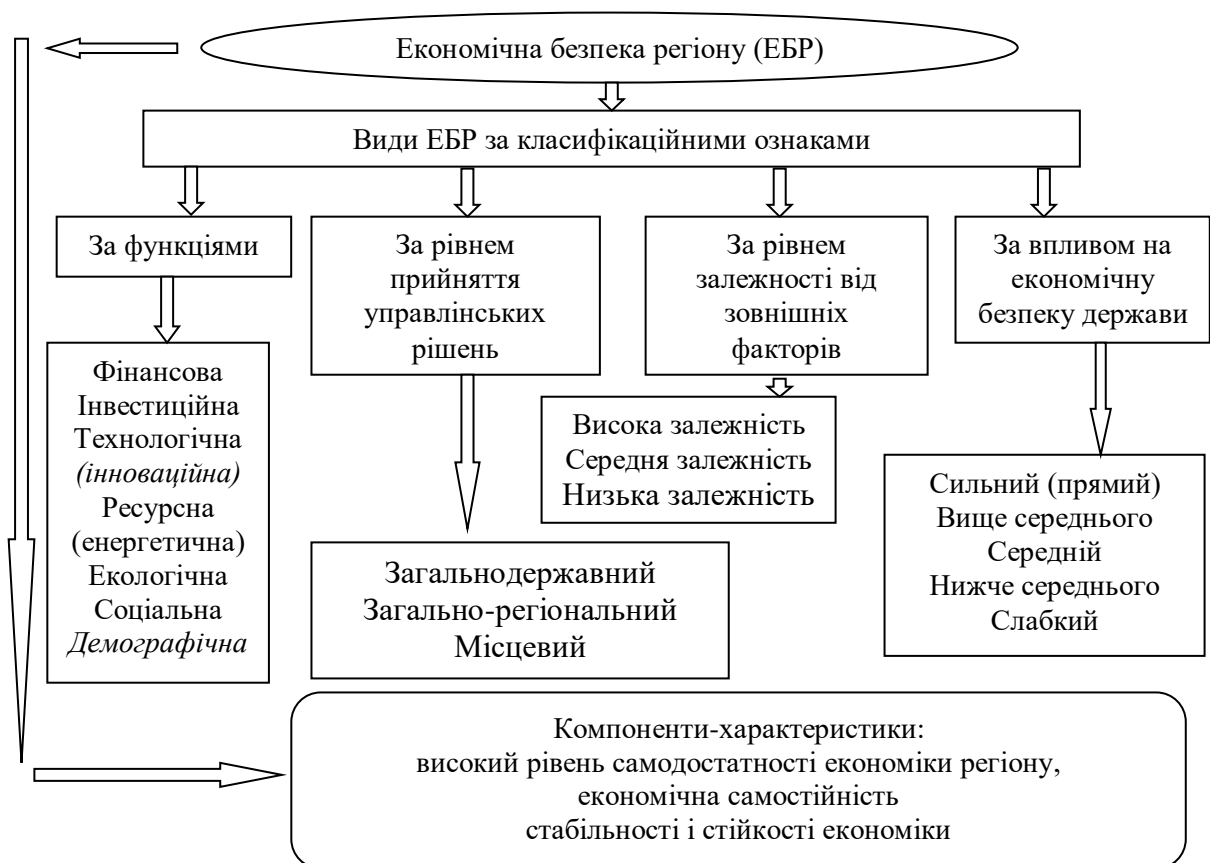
Економічна безпека регіону (ЕБР)

Види ЕБР за класифікаційними ознаками

За функціями

За рівнем прийняття управлінських рішень

За рівнем залежності від зовнішніх факторів

За впливом на економічну безпеку держави

Фінансова
Інвестиційна
Технологічна
*(інноваційна)*
Ресурсна
(енергетична)
Екологічна
Соціальна
*Демографічна*

Висока залежність
Середня залежність
Низька залежність

Загальнодержавний
Загально-регіональний
Місцевий

Сильний (прямий)
Вище середнього
Середній
Нижче середнього
Слабкий

Компоненти-характеристики:
високий рівень самодостатності економіки регіону,
економічна самостійність
стабільності і стійкості економіки